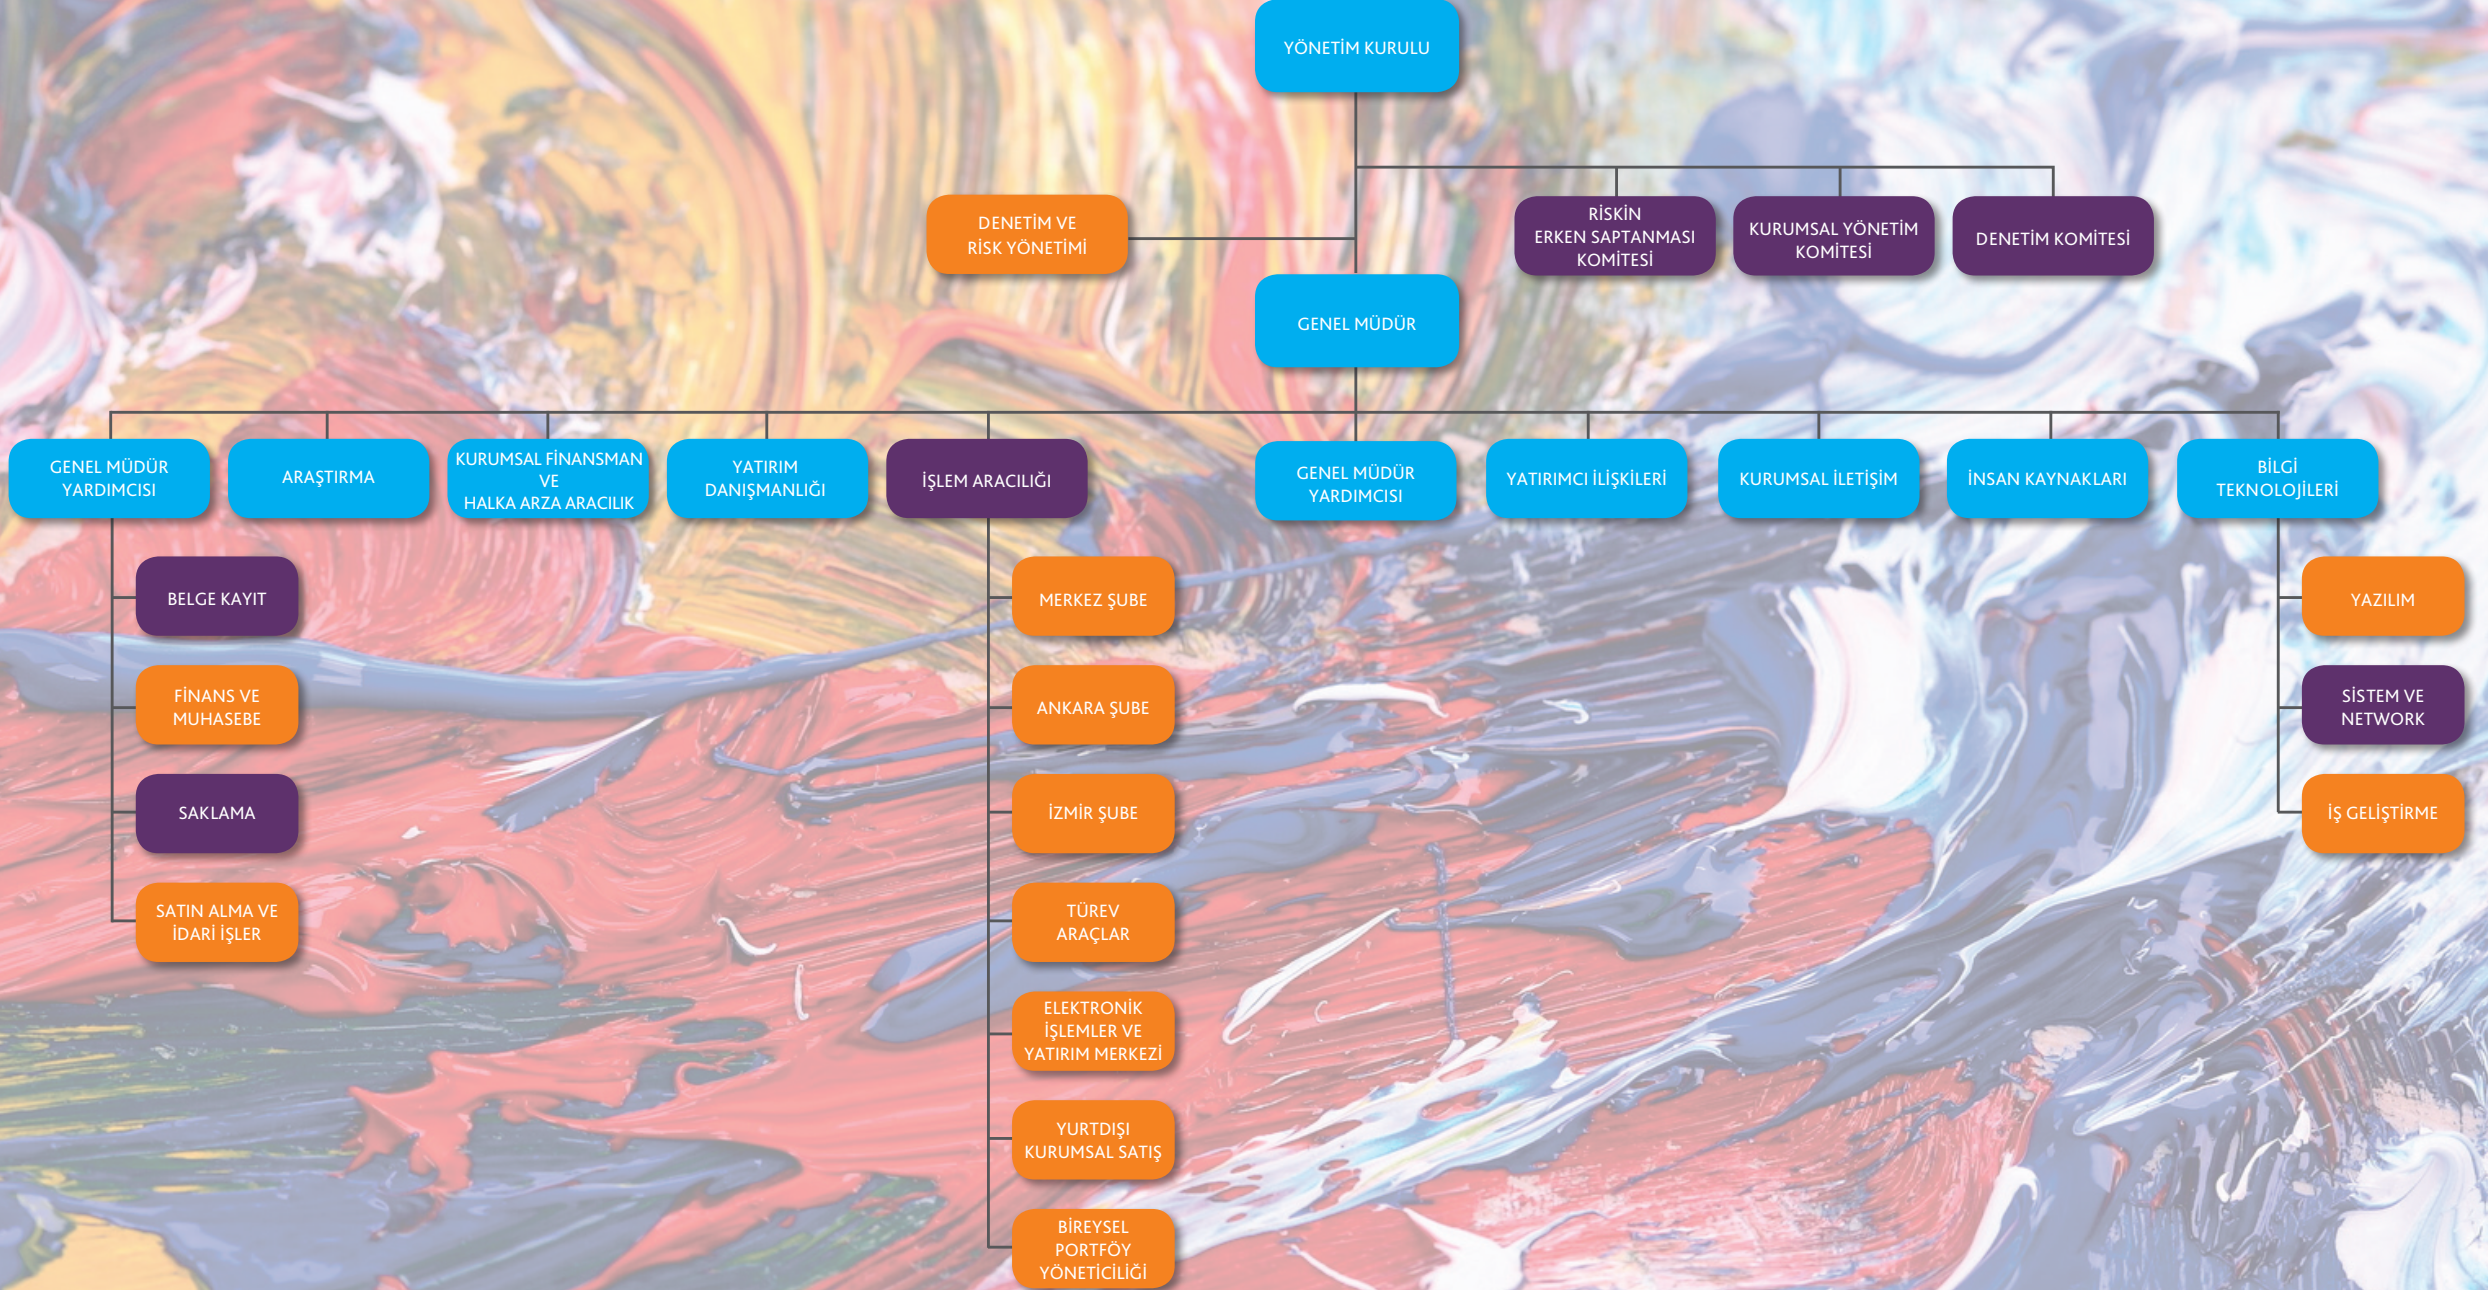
YÖNETİM KURULU

DENETİM VE RİSK YÖNETİMİ

RİSKİN ERKEN SAPTANMASI KOMİTESİ

KURUMSAL YÖNETİM KOMİTESİ

DENETİM KOMİTESİ

GENEL MÜDÜR

GENEL MÜDÜR YARDIMCISI

ARAŞTIRMA

KURUMSAL FİNANSMAN VE HALKA ARZA ARACILIK

YATIRIM DANIŞMANLIĞI

İŞLEM ARACILIĞI

GENEL MÜDÜR YARDIMCISI

YATIRIMCI İLİŞKİLERİ

KURUMSAL İLETİŞİM

İNSAN KAYNAKLARI

BİLGİ TEKNOLOJİLERİ

BELGE KAYIT

FİNANS VE MUHASEBE

SAKLAMA

SATIN ALMA VE İDARİ İŞLER

MERKEZ ŞUBE

ANKARA ŞUBE

İZMİR ŞUBE

TÜREV ARAÇLAR

ELEKTRONİK İŞLEMLER VE YATIRIM MERKEZİ

YURTDIŞI KURUMSAL SATIŞ

BİREYSEL PORTFÖY YÖNETİCİLİĞİ

YAZILIM

SİSTEM VE NETWORK

İŞ GELİŞTİRME